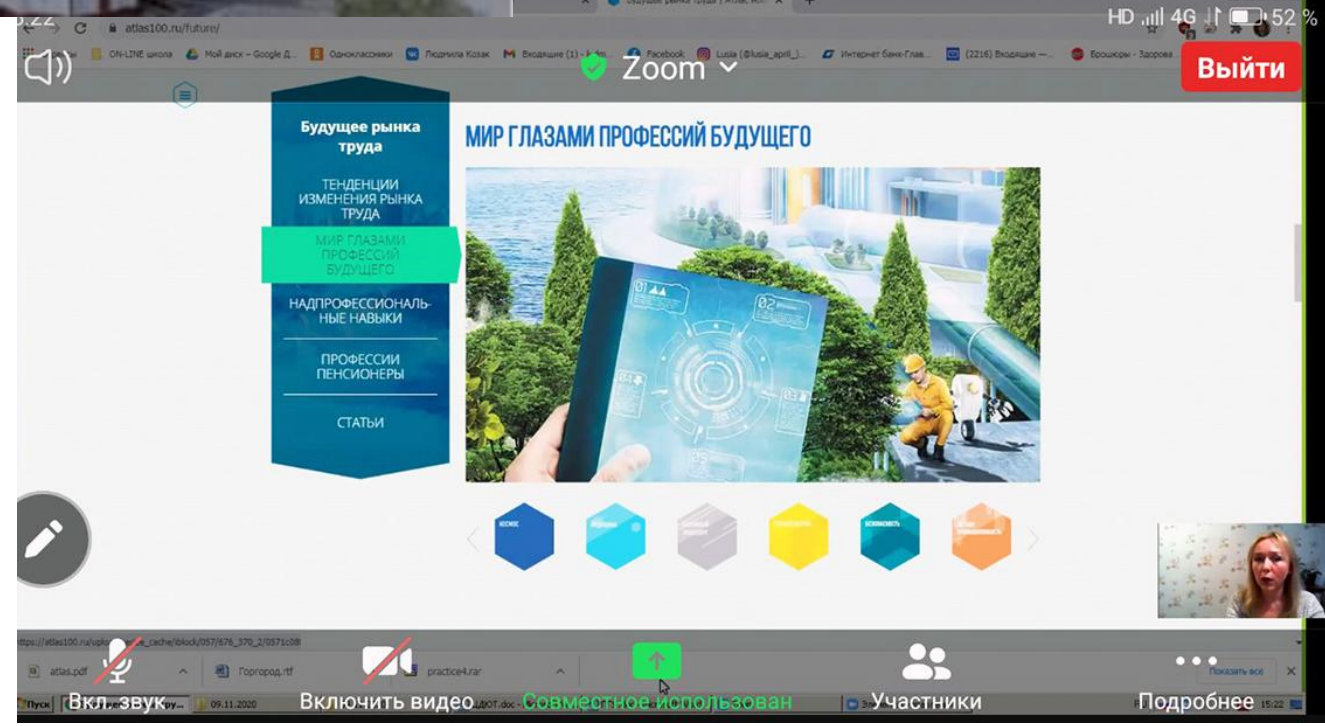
5:22
HD 4G 52 %
atlas100.ru/future/
ON-LINE школа
Мой диск – Google Д...
Одноклассники
Людмила Козак
Входящие (1)
Facebook
Lusia (@lusia_april_)...
Интернет банк-Глав...
(2216) Входящие —...
Брошюры - Здорова
Zoom
Выйти

Будущее рынка труда
ТЕНДЕНЦИИ ИЗМЕНЕНИЯ РЫНКА ТРУДА
МИР ГЛАЗАМИ ПРОФЕССИЙ БУДУЩЕГО
НАДПРОФЕССИОНАЛЬНЫЕ НАВЫКИ
ПРОФЕССИИ ПЕНСИОНЕРЫ
СТАТЬИ

МИР ГЛАЗАМИ ПРОФЕССИЙ БУДУЩЕГО

01
02
03
04
05

КОСМОС
МЕДИЦИНА
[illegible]
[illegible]
БЕЗОПАСНОСТЬ
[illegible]

https://atlas100.ru/uplo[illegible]_cache/iblock/057/676_370_2/0571c08
atlas.pdf
Горороди.rtf
practice4.rar
Показать все
Пуск
09.11.2020
ДОТ.doc
15:22
Вкл. звук
Включить видео
Совместное использован
Участники
Подробнее